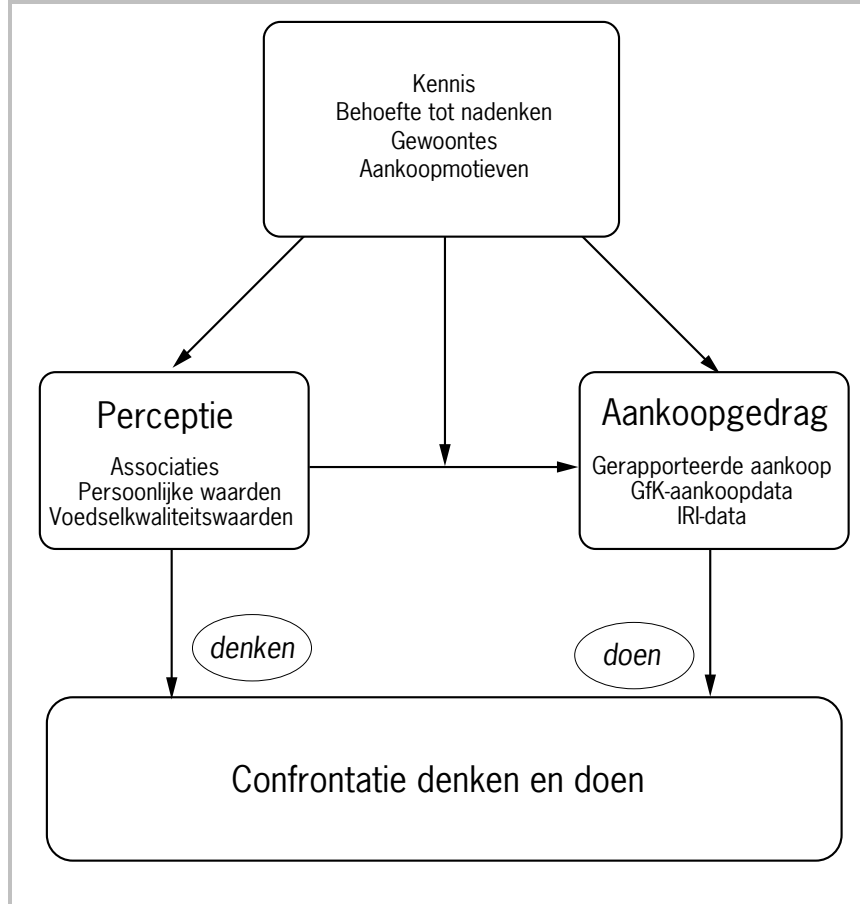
Kennis
Behoefte tot nadenken
Gewoontes
Aankoopmotieven

Perceptie

Associaties
Persoonlijke waarden
Voedselkwaliteitswaarden

Aankoopgedrag

Gerapporteerde aankoop
GfK-aankoopdata
IRI-data

denken

doen

Confrontatie denken en doen